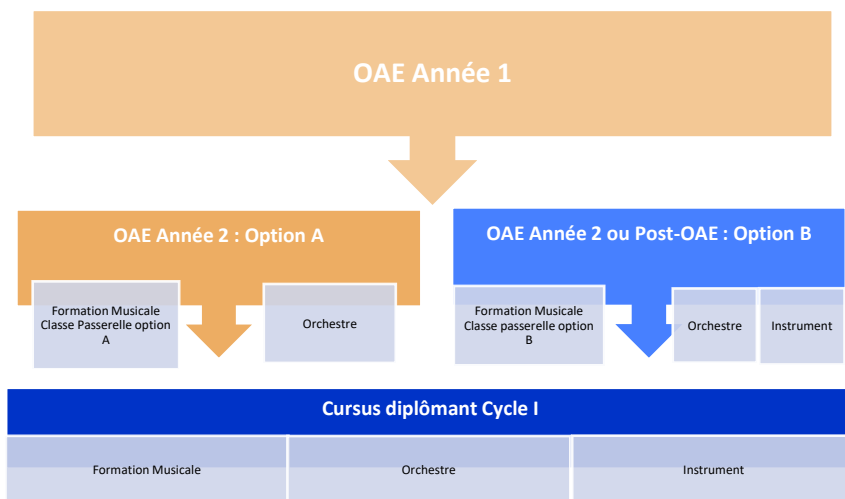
OAE Année 1

OAE Année 2 : Option A

Formation Musicale Classe Passerelle option A

Orchestre

OAE Année 2 ou Post-OAE : Option B

Formation Musicale Classe passerelle option B

Orchestre

Instrument

Cursus diplômant Cycle I

Formation Musicale

Orchestre

Instrument